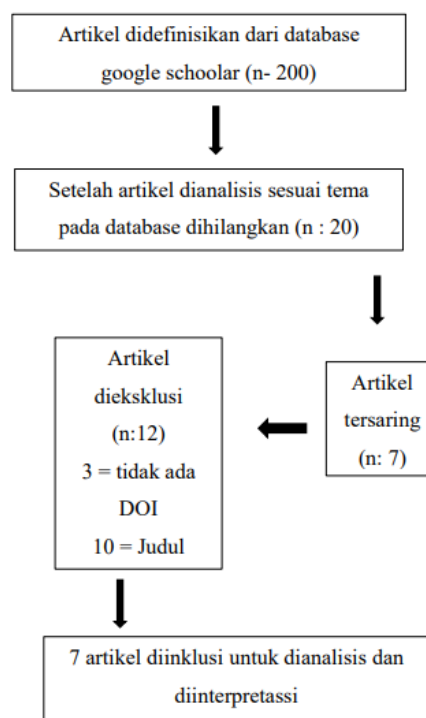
Artikel didefinisikan dari database google schoolar (n- 200)

Setelah artikel dianalisis sesuai tema pada database dihilangkan (n : 20)

Artikel tersaring (n: 7)

Artikel dieksklusi (n:12)
3 = tidak ada DOI
10 = Judul

7 artikel diinklusi untuk dianalisis dan diinterpretassi